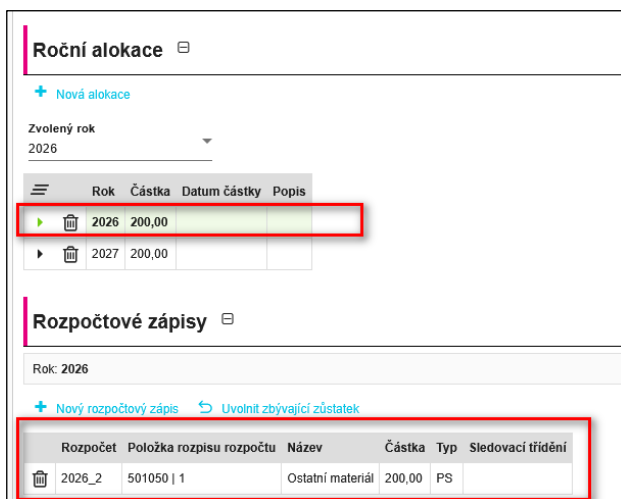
Roční alokace ⊟

+ Nová alokace

Zvolený rok
2026

| | | Rok | Částka | Datum částky | Popis |
|---|---|---|---|---|---|
| | | 2026 | 200,00 | | |
| | | 2027 | 200,00 | | |

Rozpočtové zápisy ⊟

Rok: 2026

+ Nový rozpočtový zápis ⮌ Uvolnit zbývající zůstatek

| | Rozpočet | Položka rozpisu rozpočtu | Název | Částka | Typ | Sledovací třídění |
|---|---|---|---|---|---|---|
| | 2026_2 | 501050 \| 1 | Ostatní materiál | 200,00 | PS | |